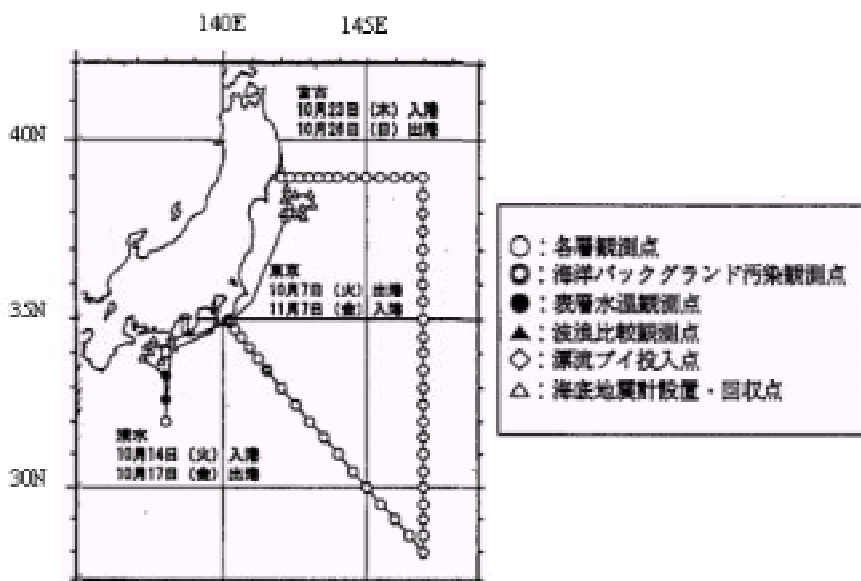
140E 145E

40N

35N

30N

宮古
10月23日 (木) 入港
10月26日 (日) 出港

東京
10月7日 (火) 出港
11月7日 (金) 入港

清水
10月14日 (火) 入港
10月17日 (金) 出港

○：各層観測点
◘：海洋バックグランド汚染観測点
●：表層水温観測点
▲：塩分比較観測点
◇：漂流ブイ投入点
△：海底地震計設置・回収点